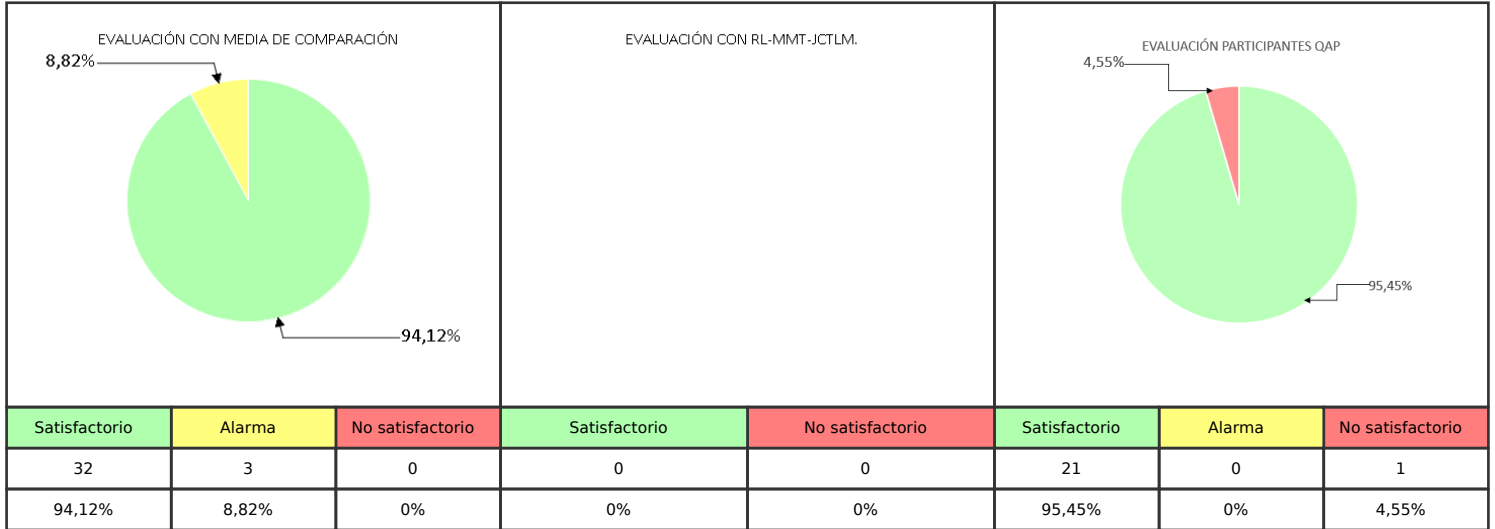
EVALUACIÓN CON MEDIA DE COMPARACIÓN

8,82%

94,12%

EVALUACIÓN CON RL-MMT-JCTLM.

EVALUACIÓN PARTICIPANTES QAP

4,55%

95,45%

| Satisfactorio | Alarma | No satisfactorio | Satisfactorio | No satisfactorio | Satisfactorio | Alarma | No satisfactorio |
|---|---|---|---|---|---|---|---|
| 32 | 3 | 0 | 0 | 0 | 21 | 0 | 1 |
| 94,12% | 8,82% | 0% | 0% | 0% | 95,45% | 0% | 4,55% |